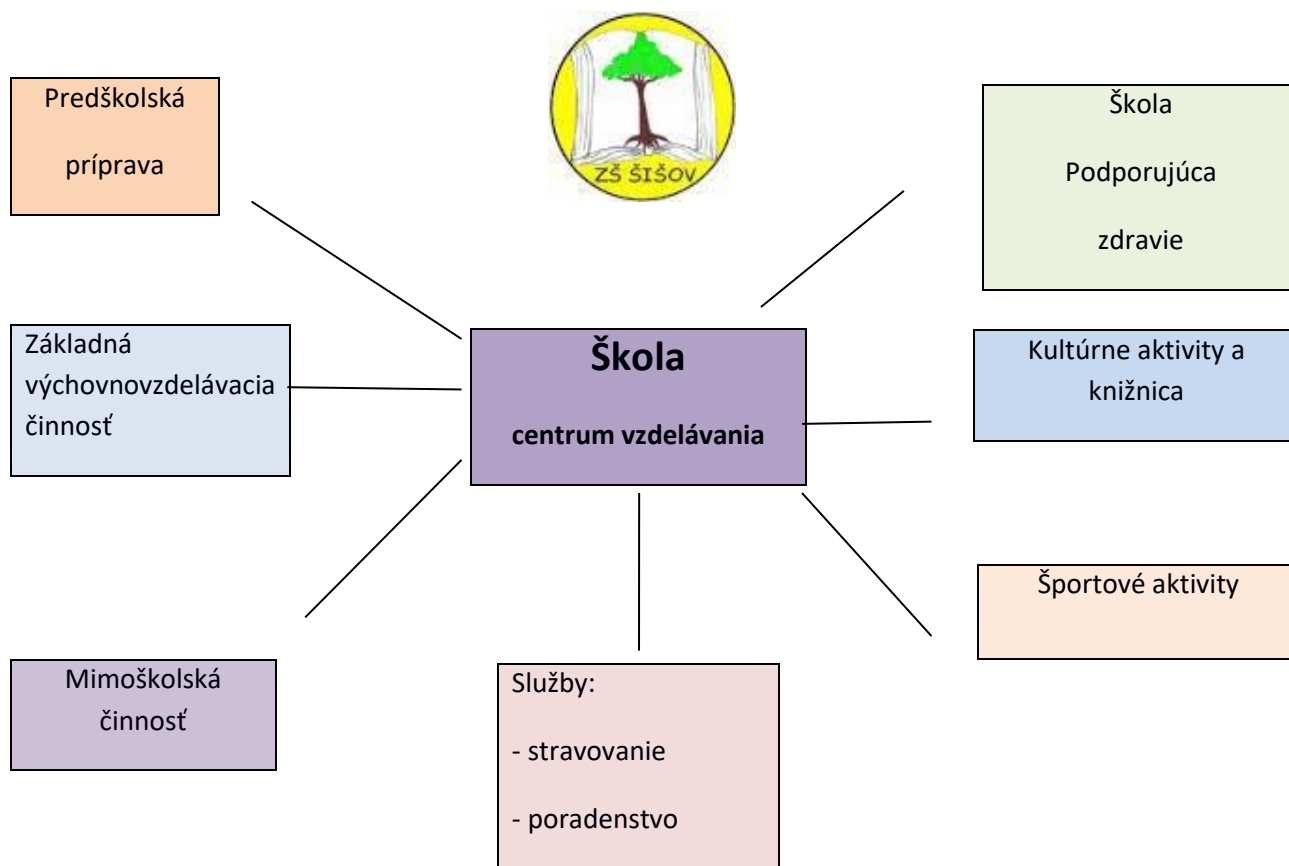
ZŠ ŠIŠOV

Predškolská

príprava

Škola

Podporujúca

zdravie

Základná výchovnovzdelávacia činnosť

Škola

centrum vzdelávania

Kultúrne aktivity a knižnica

Športové aktivity

Mimoškolská činnosť

Služby:

- stravovanie

- poradenstvo